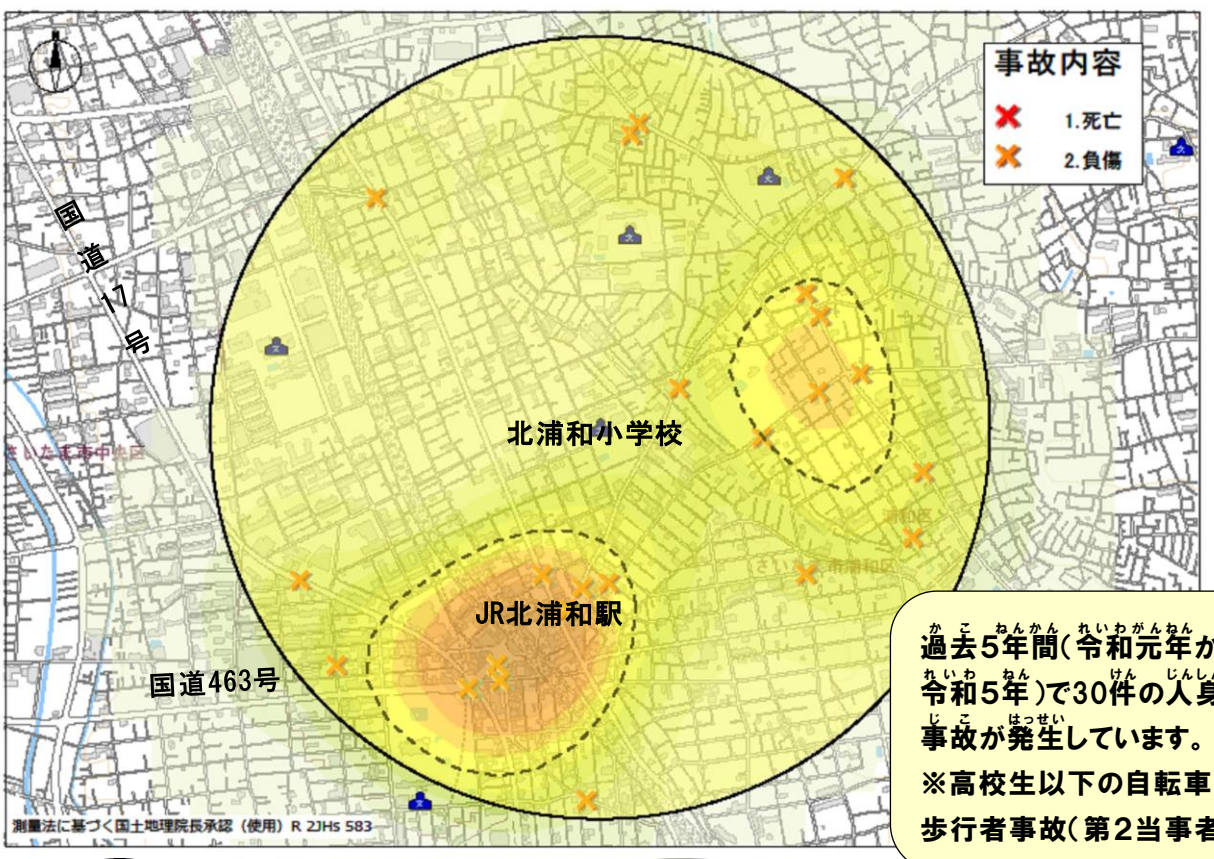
事故内容

1.死亡

2.負傷

国道17号

さいたま市中央区

北浦和小学校

浦和区

さいたま市浦和区

JR北浦和駅

国道463号

測量法に基づく国土地理院長承認（使用）R 2JHs 583

過去5年間（令和元年か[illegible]令和5年）で30件の人身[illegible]事故が発生しています。
※高校生以下の自転車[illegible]
歩行者事故（第2当事者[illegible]